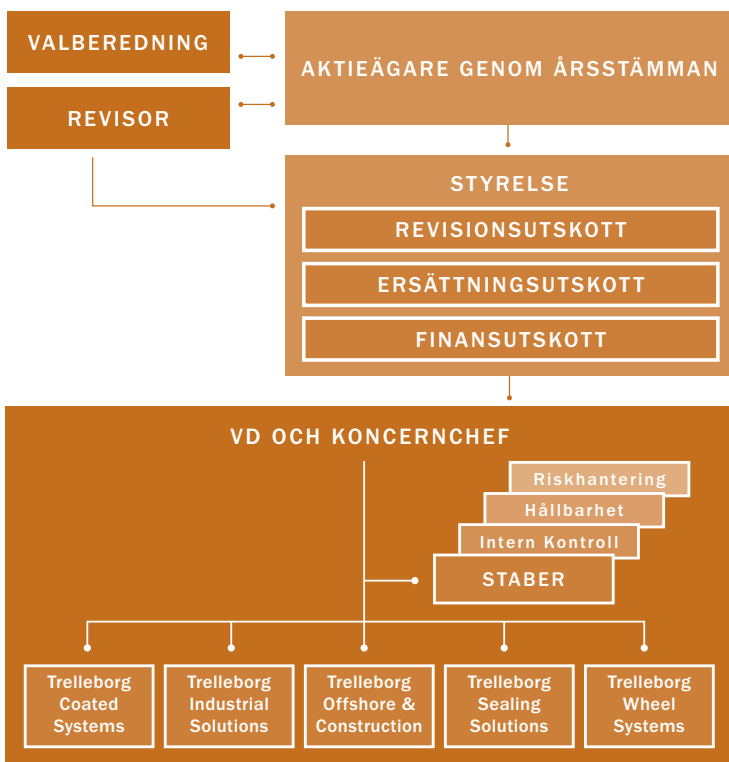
VALBEREDNING

REVISOR

AKTIEÄGARE GENOM ÅRSSTÄMMAN

STYRELSE

REVISIONSUTSKOTT

ERSÄTTNINGSUTSKOTT

FINANSUTSKOTT

VD OCH KONCERNCHEF

Riskhantering

Hållbarhet

Intern Kontroll

STABER

Trelleborg Coated Systems

Trelleborg Industrial Solutions

Trelleborg Offshore & Construction

Trelleborg Sealing Solutions

Trelleborg Wheel Systems